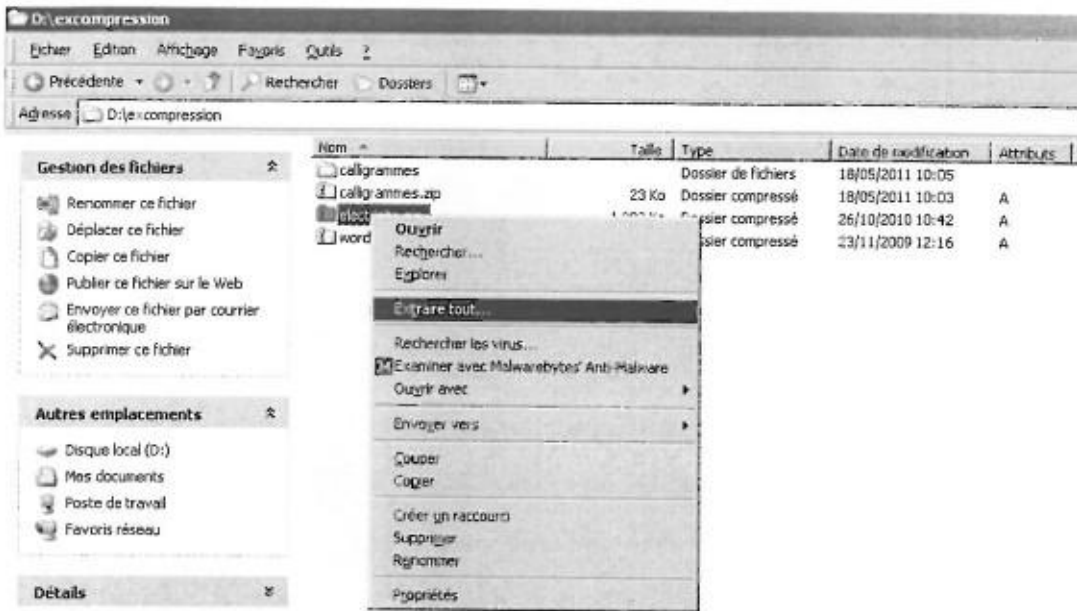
D:\excompression

Fichier Edition Affichage Favoris Outils ?

Précédente Rechercher Dossiers

Adresse D:\excompression

Gestion des fichiers

Renommer ce fichier
Déplacer ce fichier
Copier ce fichier
Publier ce fichier sur le Web
Envoyer ce fichier par courrier électronique
Supprimer ce fichier

Autres emplacements

Disque local (D:)
Mes documents
Poste de travail
Favoris réseau

Détails

| Nom | Taille | Type | Date de modification | Attributs |
|---|---|---|---|---|
| calligrammes | | Dossier de fichiers | 18/05/2011 10:05 | |
| calligrammes.zip | 23 Ko | Dossier compressé | 18/05/2011 10:03 | A |
| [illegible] | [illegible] | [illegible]ssier compressé | 26/10/2010 10:42 | A |
| word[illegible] | | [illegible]ssier compressé | 23/11/2009 12:16 | A |

Ouvrir
Rechercher...
Explorer
Extrare tout...
Rechercher les virus...
Examiner avec Malwarebytes' Anti-Malware
Ouvrir avec
Envoyer vers
Couper
Copier
Créer un raccourci
Supprimer
Renommer
Propriétés